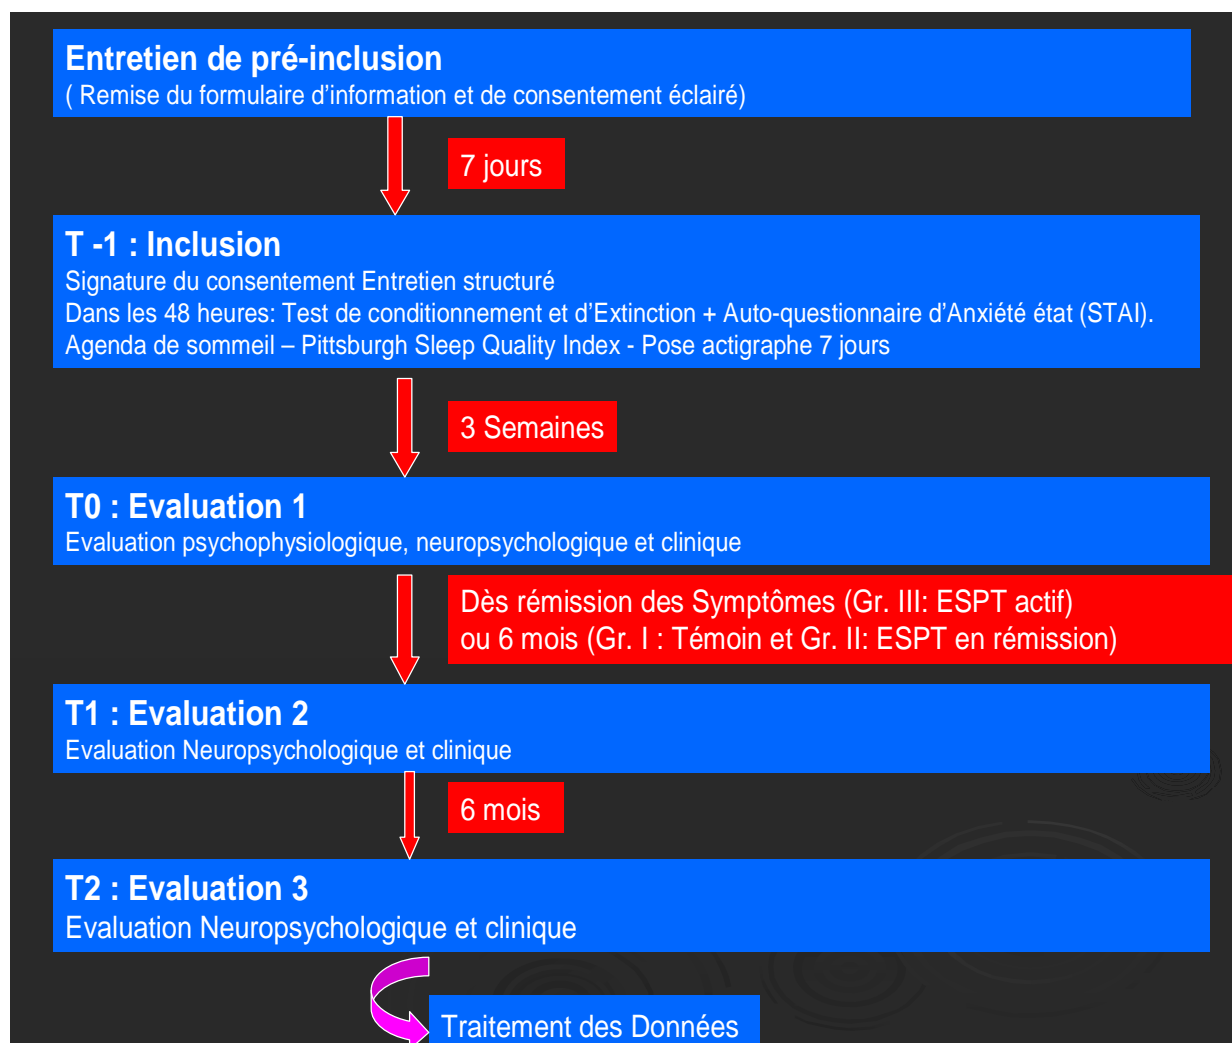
Entretien de pré-inclusion
( Remise du formulaire d’information et de consentement éclairé)

7 jours

T -1 : Inclusion
Signature du consentement Entretien structuré
Dans les 48 heures: Test de conditionnement et d’Extinction + Auto-questionnaire d’Anxiété état (STAI).
Agenda de sommeil – Pittsburgh Sleep Quality Index - Pose actigraphe 7 jours

3 Semaines

T0 : Evaluation 1
Evaluation psychophysiologique, neuropsychologique et clinique

Dès rémission des Symptômes (Gr. III: ESPT actif)
ou 6 mois (Gr. I : Témoin et Gr. II: ESPT en rémission)

T1 : Evaluation 2
Evaluation Neuropsychologique et clinique

6 mois

T2 : Evaluation 3
Evaluation Neuropsychologique et clinique

Traitement des Données